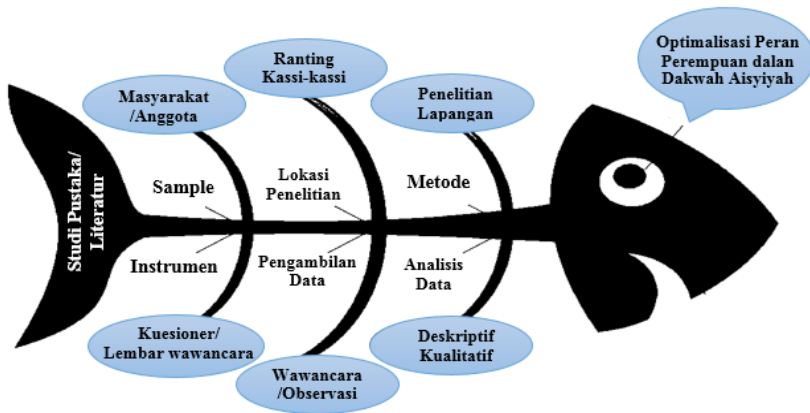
Studi Pustaka/ Literatur

Masyarakat /Anggota

Ranting Kassi-kassi

Penelitian Lapangan

Optimalisasi Peran Perempuan dalan Dakwah Aisyiyah

Sample

Lokasi Penelitian

Metode

Instrumen

Pengambilan Data

Analisis Data

Kuesioner/ Lembar wawancara

Wawancara /Observasi

Deskriptif Kualitatif